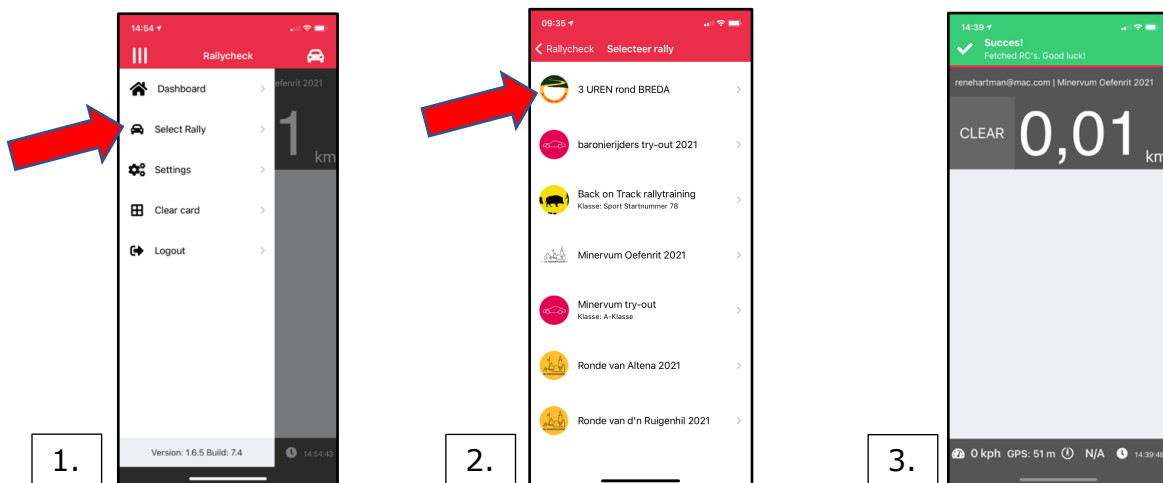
14:54

Rallycheck

Dashboard

Select Rally

Settings

Clear card

Logout

efenrit 2021

1

km

Version: 1.6.5 Build: 7.4

14:54:43

1.

09:35

Rallycheck Selecteer rally

3 UREN rond BREDA

baronierijders try-out 2021

Back on Track rallytraining
Klasse: Sport Startnummer 78

Minervum Oefenrit 2021

Minervum try-out
Klasse: A-Klasse

Ronde van Altena 2021

Ronde van d'n Ruigenhil 2021

2.

14:39

Succes!
Fetched RC's. Good luck!

renehartman@mac.com | Minervum Oefenrit 2021

CLEAR 0,01 km

0 kph GPS: 51 m N/A 14:39:48

3.